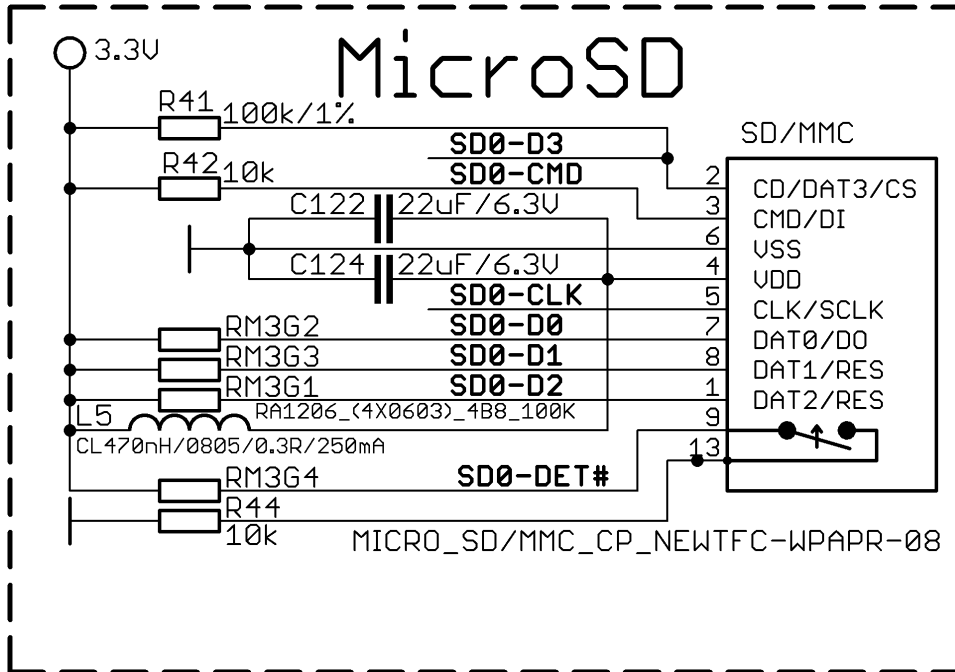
3.3V

MicroSD

R41 100k/1%

R42 10k

SD0-D3

SD0-CMD

SD/MMC

C122 22uF/6.3V

C124 22uF/6.3V

SD0-CLK

SD0-D0

SD0-D1

SD0-D2

RM3G2

RM3G3

RM3G1

L5

RA1206_(4X0603)_4B8_100K

CL470nH/0805/0.3R/250mA

2
3
6
4
5
7
8
1
9
13

CD/DAT3/CS
CMD/DI
VSS
VDD
CLK/SCLK
DAT0/DO
DAT1/RES
DAT2/RES

SD0-DET#

RM3G4

R44

10k

MICRO_SD/MMC_CP_NEWTFC-WPAPR-08